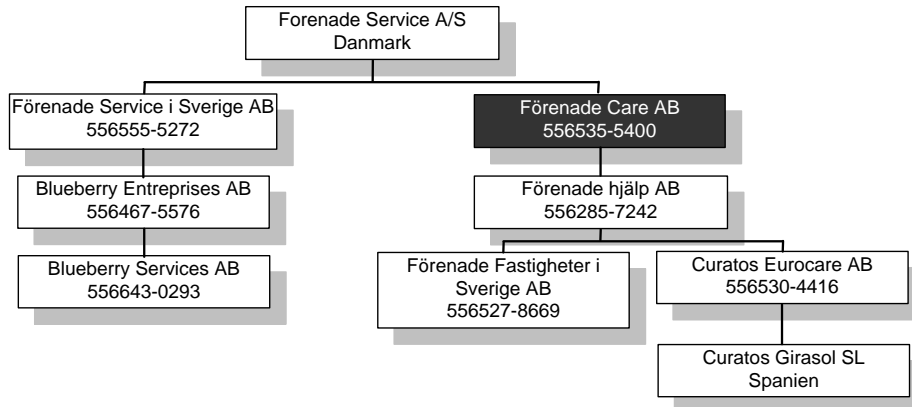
Forenade Service A/S
Danmark

Förenade Service i Sverige AB
556555-5272

Blueberry Entreprises AB
556467-5576

Blueberry Services AB
556643-0293

Förenade Care AB
556535-5400

Förenade hjälp AB
556285-7242

Förenade Fastigheter i Sverige AB
556527-8669

Curatos Eurocare AB
556530-4416

Curatos Girasol SL
Spanien